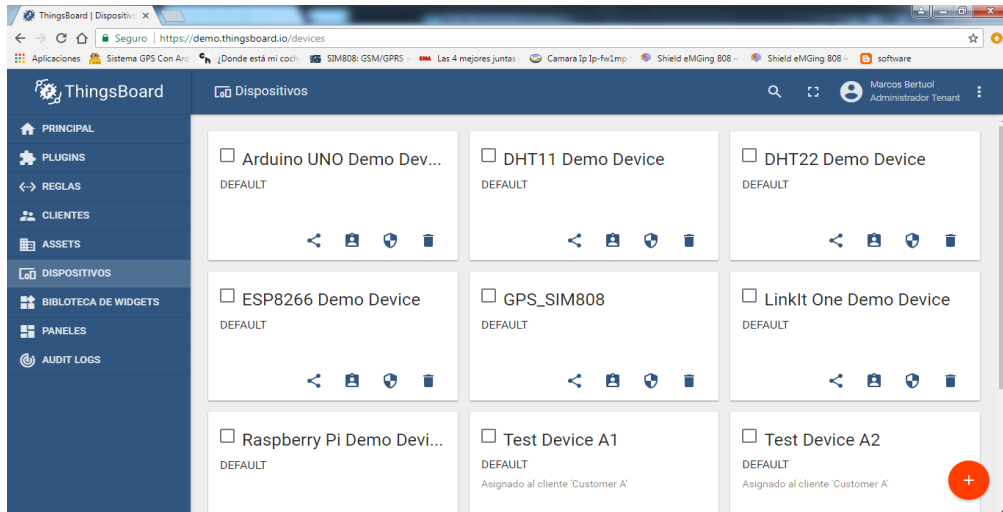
ThingsBoard | Dispositiv ×

Seguro | https://demo.thingsboard.io/devices

Aplicaciones Sistema GPS Con Ard ¿Donde está mi coch SIM808: GSM/GPRS Las 4 mejores juntas Camara Ip Ip-fw1mp Shield eMGing 808 Shield eMGing 808 software

ThingsBoard

Dispositivos

Marcos Bertuol
Administrador Tenant

PRINCIPAL
PLUGINS
REGLAS
CLIENTES
ASSETS
DISPOSITIVOS
BIBLOTECA DE WIDGETS
PANELES
AUDIT LOGS

Arduino UNO Demo Dev...
DEFAULT

DHT11 Demo Device
DEFAULT

DHT22 Demo Device
DEFAULT

ESP8266 Demo Device
DEFAULT

GPS_SIM808
DEFAULT

LinkIt One Demo Device
DEFAULT

Raspberry Pi Demo Devi...
DEFAULT

Test Device A1
DEFAULT
Asignado al cliente 'Customer A'

Test Device A2
DEFAULT
Asignado al cliente 'Customer A'

+